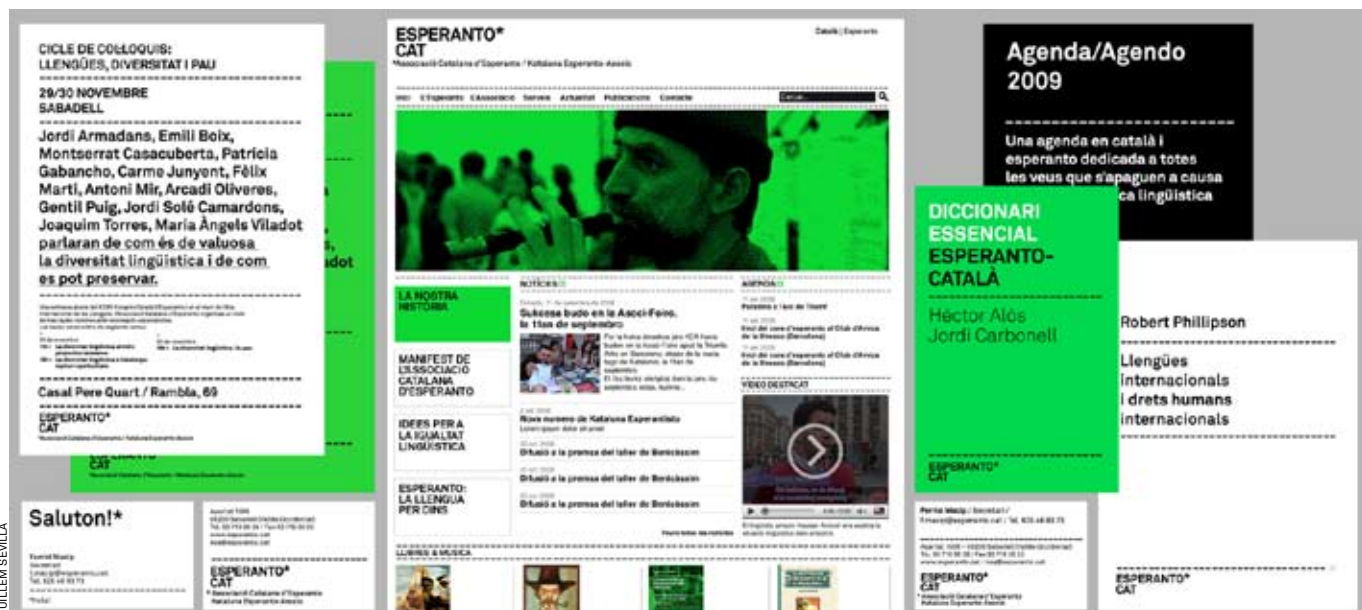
CICLE DE COL·LOQUIS:
LLENGÜES, DIVERSITAT I PAU

29/30 NOVEMBRE
SABADELL

Jordi Armadans, Emili Boix, Montserrat Casacuberta, Patrícia Gabancho, Carme Junyent, Fèlix Martí, Antoni Mir, Arcadi Oliveres, Gentil Puig, Jordi Solé Camardons, Joaquim Torres, Maria Àngels Viladot parlaran de com és de valuosa la diversitat lingüística i de com es pot preservar.

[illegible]

Casal Pere Quart / Rambla, 69

ESPERANTO* CAT

ESPERANTO* CAT
*Associació Catalana d'Esperanto / Kataluna Esperanto-Asocio

Català | Esperanto

Inici L'Esperanto L'Associació Serveis Actualitat Publicacions Contacte

LA NOSTRA HISTÒRIA

MANIFEST DE L'ASSOCIACIÓ CATALANA D'ESPERANTO

IDEES PER A LA IGUALTAT LINGÜÍSTICA

ESPERANTO: LA LLENGUA PER DINS

NOTÍCIES
Sukcesa budo en la Asoci-Foiro, la 11an de septembro

Nova numero de Kataluna Esperantisto

Difusió a la premsa del taller de Bordcàssim
Difusió a la premsa del taller de Bordcàssim
Difusió a la premsa del taller de Bordcàssim

AGENDA

VÍDEO DESTACAT

LLIBRES & MÚSICA

Agenda/Agendo 2009

Una agenda en català i esperanto dedicada a totes les veus que s'apaguen a causa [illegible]ca lingüística

DICCIONARI ESSENCIAL ESPERANTO-CATALÀ

Hèctor Alòs
Jordi Carbonell

ESPERANTO* CAT

Robert Phillipson

Llengües internacionals i drets humans internacionals

ESPERANTO* CAT

Saluton!*

ESPERANTO* CAT
*Associació Catalana d'Esperanto
Katalúna Esperanto-Asocio

ESPERANTO* CAT

ESPERANTO* CAT

GUILLEM SEVILLA